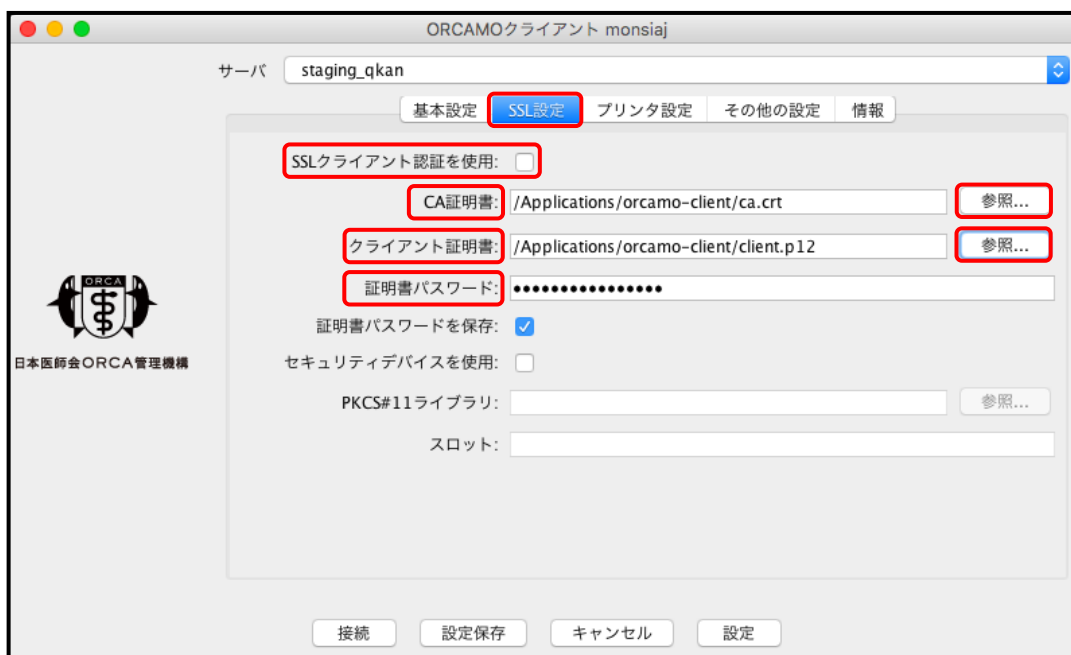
ORCAMOクライアント monsiaj

サーバ staging_qkan

基本設定 SSL設定 プリンタ設定 その他の設定 情報

SSLクライアント認証を使用:

CA証明書: /Applications/orcamo-client/ca.crt 参照...

クライアント証明書: /Applications/orcamo-client/client.p12 参照...

証明書パスワード: ●●●●●●●●●●●●●●●●

証明書パスワードを保存:

セキュリティデバイスを使用:

PKCS#11ライブラリ: 参照...

スロット:

ORCA

日本医師会ORCA管理機構

接続 設定保存 キャンセル 設定